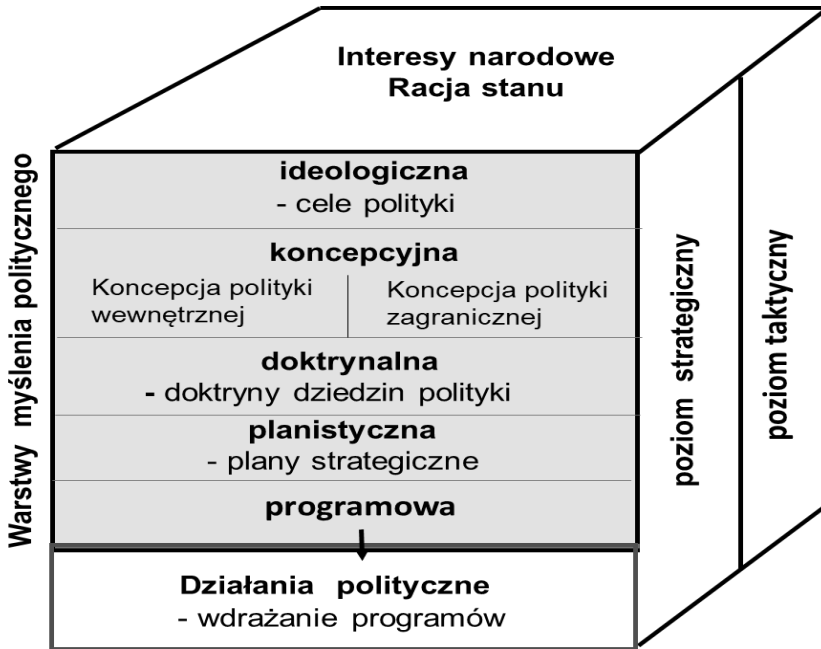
Interesy narodowe
Racja stanu

Warstwy myślenia politycznego

ideologiczna
- cele polityki

koncepcyjna

Koncepcja polityki wewnętrznej

Koncepcja polityki zagranicznej

doktrynalna
- doktryny dziedzin polityki

planistyczna
- plany strategiczne

programowa

Działania polityczne
- wdrażanie programów

poziom strategiczny

poziom taktyczny